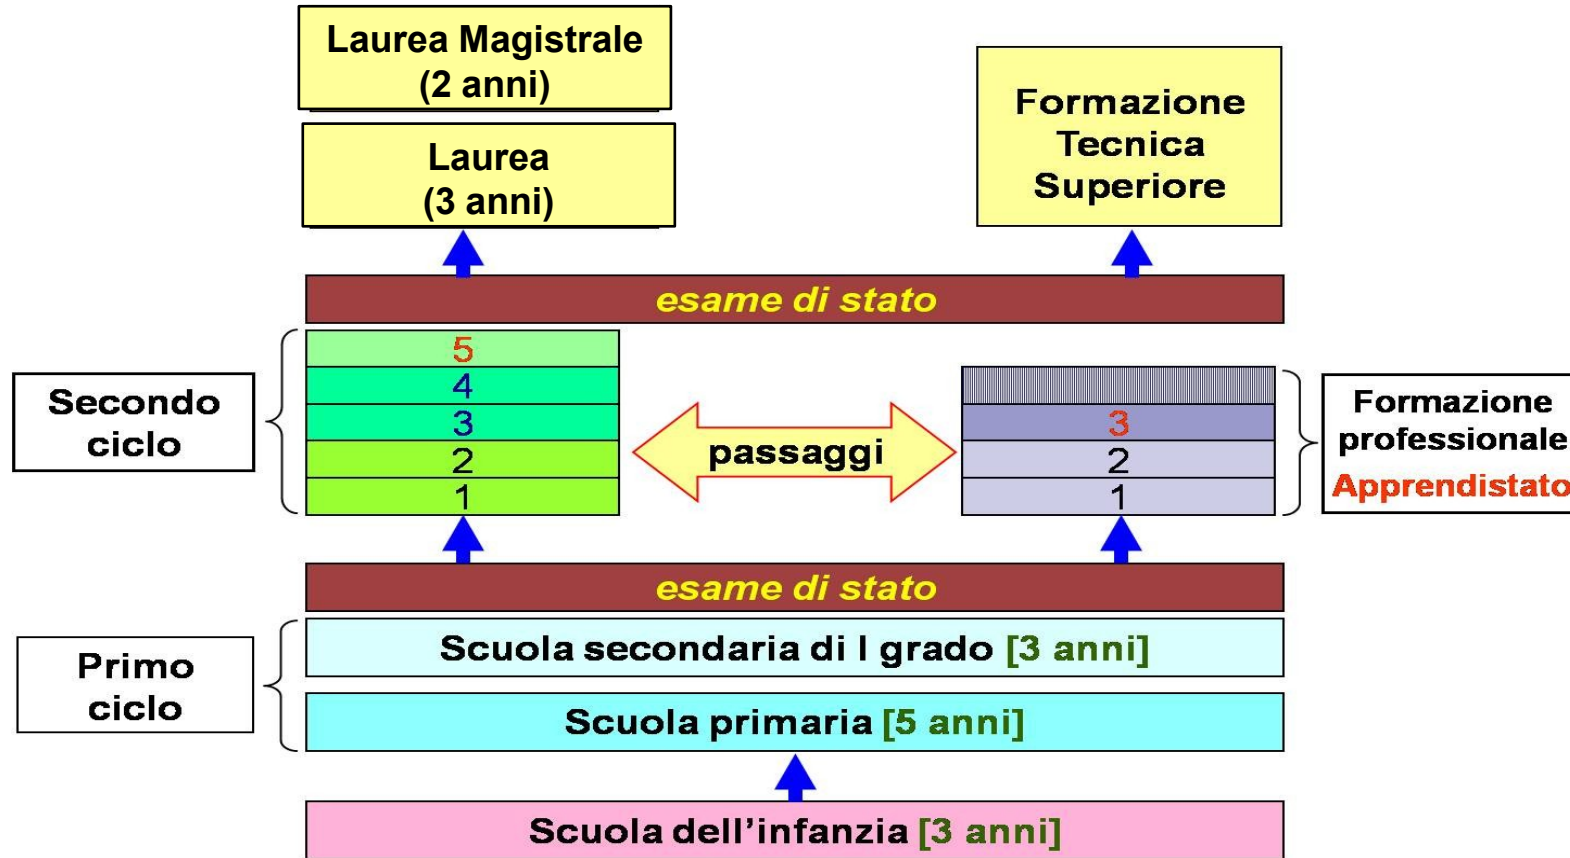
Laurea Magistrale (2 anni)

Laurea (3 anni)

Formazione Tecnica Superiore

esame di stato

Secondo ciclo

5
4
3
2
1

passaggi

3
2
1

Formazione professionale
Apprendistato

esame di stato

Primo ciclo

Scuola secondaria di I grado [3 anni]

Scuola primaria [5 anni]

Scuola dell'infanzia [3 anni]